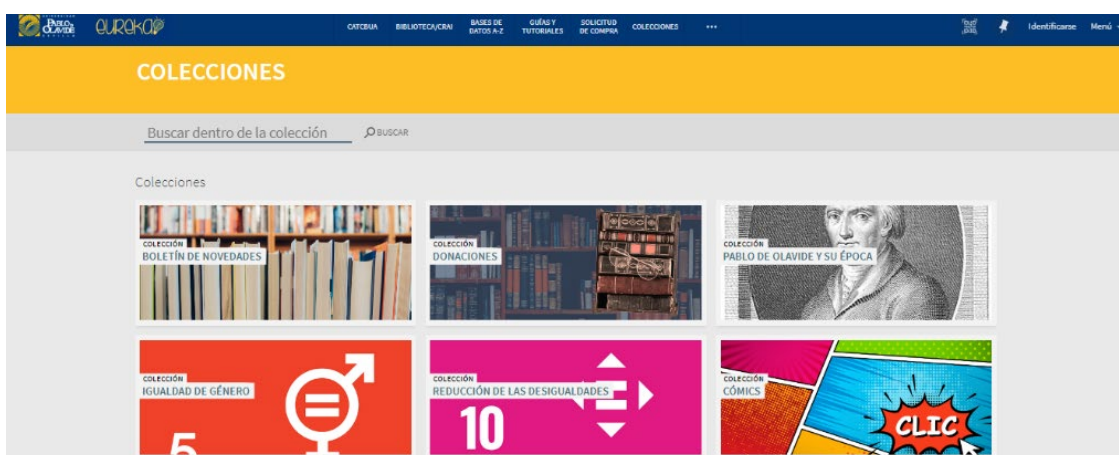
PABLO OLAVIDE

eureka

CATÁBUA BIBLIOTECA/CRAI BASES DE DATOS A-Z GUÍAS Y TUTORIALES SOLICITUD DE COMPRA COLECCIONES •••

Identificarse Menú

COLECCIONES

Buscar dentro de la colección

BUSCAR

Colecciones

COLECCIÓN
BOLETÍN DE NOVEDADES

COLECCIÓN
DONACIONES

COLECCIÓN
PABLO DE OLAVIDE Y SU ÉPOCA

COLECCIÓN
IGUALDAD DE GÉNERO

5

COLECCIÓN
REDUCCIÓN DE LAS DESIGUALDADES

10

COLECCIÓN
CÓMICS

CLIC